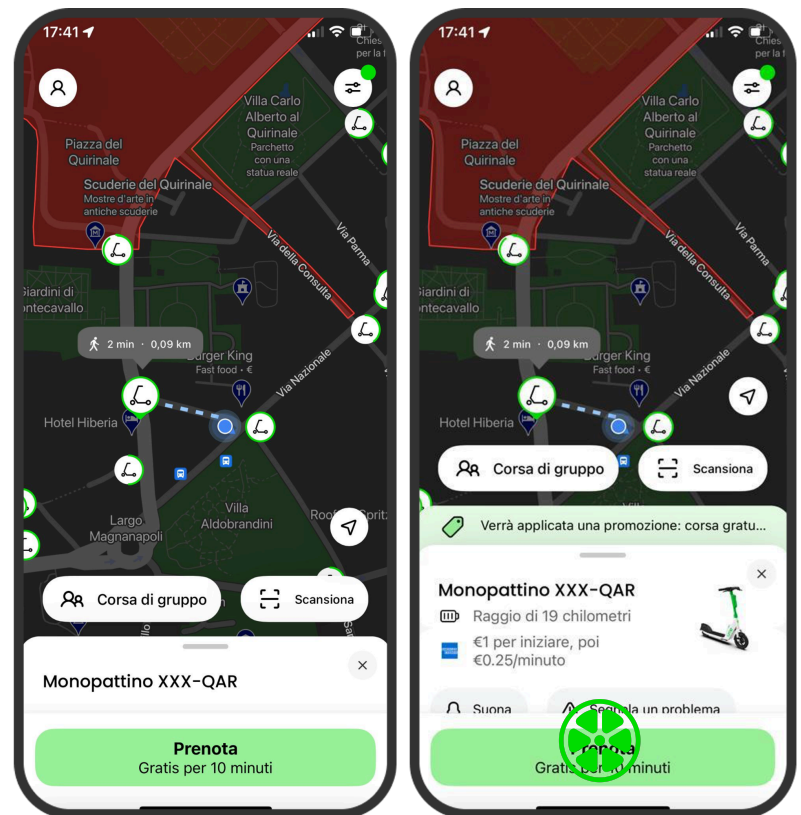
17:41

Piazza del Quirinale

Villa Carlo Alberto al Quirinale
Parchetto con una statua reale

Scuderie del Quirinale
Mostre d'arte in antiche scuderie

Via della Consulta

Via Parma

Giardini di ontecavallo

2 min · 0,09 km

Burger King
Fast food · €

Via Nazionale

Hotel Hiberia

Villa Aldobrandini

Largo Magnanapoli

Corsa di gruppo

Scansiona

Monopattino XXX-QAR

Prenota
Gratis per 10 minuti

17:41

Chies per la f

Piazza del Quirinale

Villa Carlo Alberto al Quirinale
Parchetto con una statua reale

Scuderie del Quirinale
Mostre d'arte in antiche scuderie

Via della Consulta

Via Parma

Giardini di ontecavallo

2 min · 0,09 km

Burger King
Fast food · €

Via Nazionale

Hotel Hiberia

Corsa di gruppo

Scansiona

Verrà applicata una promozione: corsa gratu...

Monopattino XXX-QAR

Raggio di 19 chilometri

€1 per iniziare, poi €0.25/minuto

Suona

Segnala un problema

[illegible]
Gratis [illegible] minuti